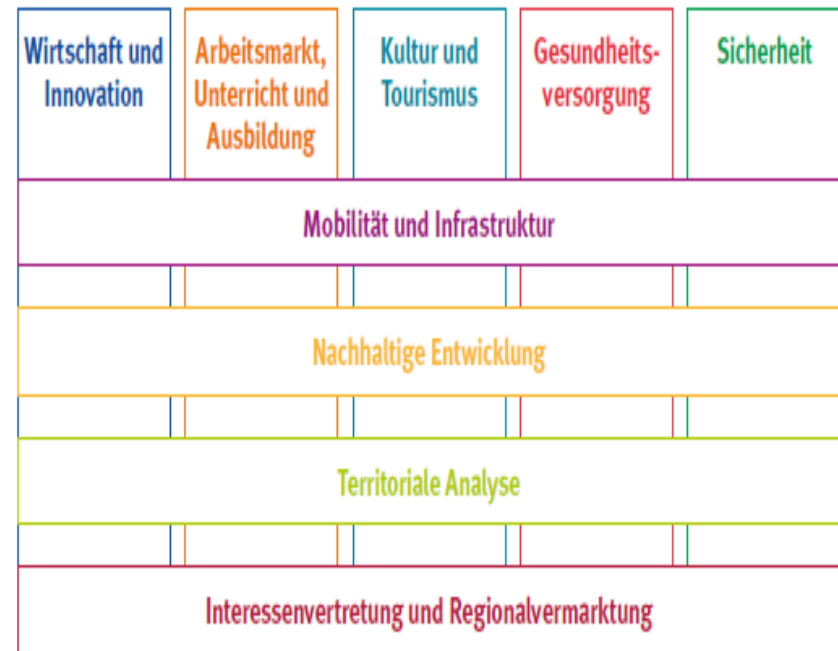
Wirtschaft und Innovation

Arbeitsmarkt, Unterricht und Ausbildung

Kultur und Tourismus

Gesundheitsversorgung

Sicherheit

Mobilität und Infrastruktur

Nachhaltige Entwicklung

Territoriale Analyse

Interessenvertretung und Regionalvermarktung